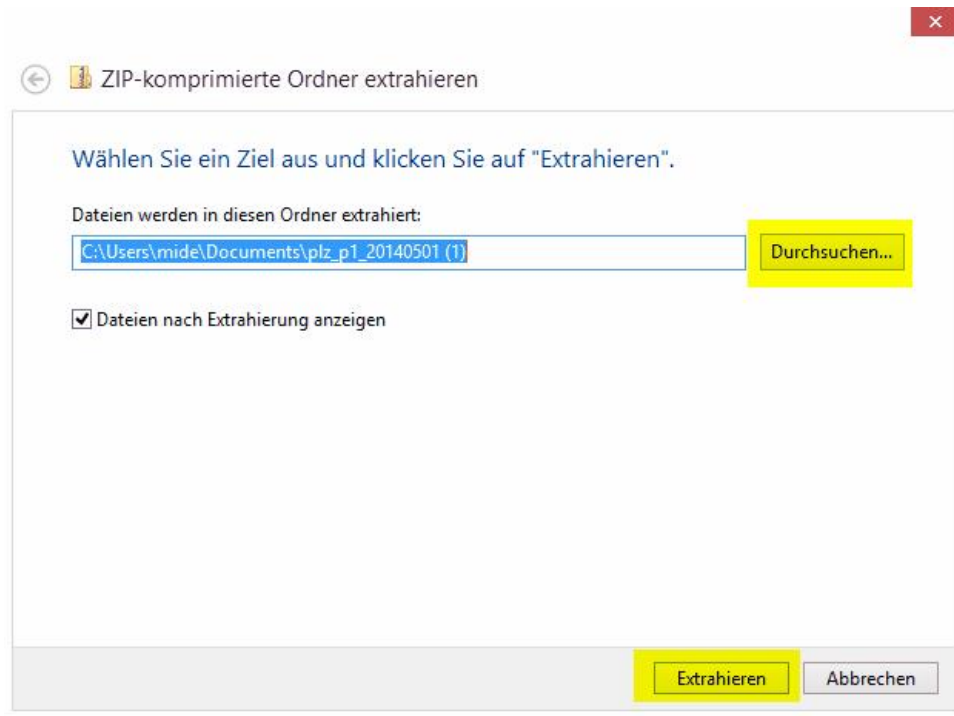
ZIP-komprimierte Ordner extrahieren

Wählen Sie ein Ziel aus und klicken Sie auf "Extrahieren".

Dateien werden in diesen Ordner extrahiert:

C:\Users\mide\Documents\plz_p1_20140501 (1)

Durchsuchen...

Dateien nach Extrahierung anzeigen

Extrahieren

Abbrechen